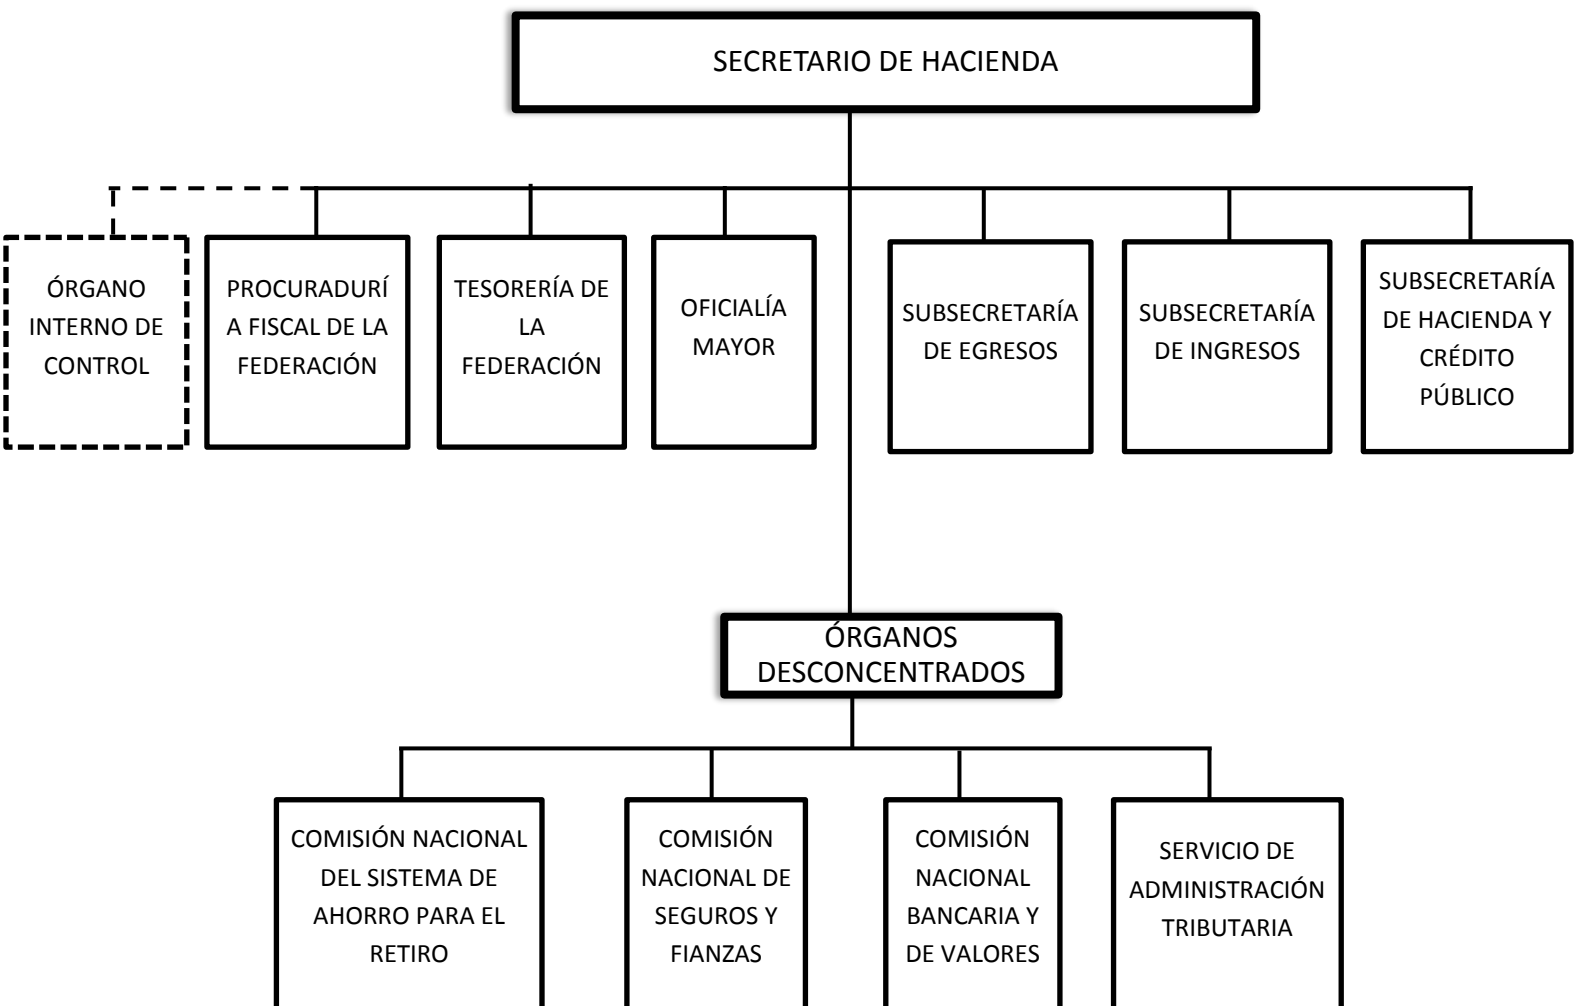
SECRETARIO DE HACIENDA

ÓRGANO INTERNO DE CONTROL

PROCURADURÍA FISCAL DE LA FEDERACIÓN

TESORERÍA DE LA FEDERACIÓN

OFICIALÍA MAYOR

SUBSECRETARÍA DE EGRESOS

SUBSECRETARÍA DE INGRESOS

SUBSECRETARÍA DE HACIENDA Y CRÉDITO PÚBLICO

ÓRGANOS DESCONCENTRADOS

COMISIÓN NACIONAL DEL SISTEMA DE AHORRO PARA EL RETIRO

COMISIÓN NACIONAL DE SEGUROS Y FIANZAS

COMISIÓN NACIONAL BANCARIA Y DE VALORES

SERVICIO DE ADMINISTRACIÓN TRIBUTARIA